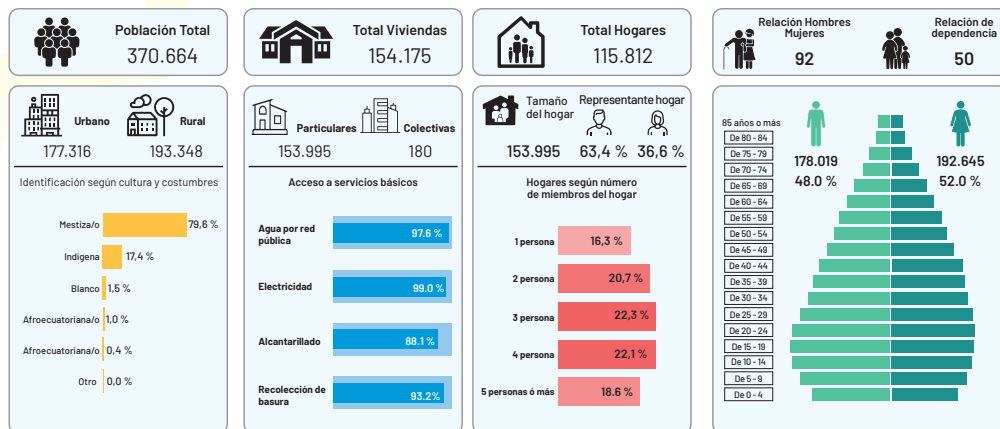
Población Total
370.664

Total Viviendas
154.175

Total Hogares
115.812

Relación Hombres Mujeres
92

Relación de dependencia
50

Urbano
177.316

Rural
193.348

Identificación según cultura y costumbres

| | |
|---|---|
| Mestiza/o | 79,6 % |
| Indígena | 17,4 % |
| Blanco | 1,5 % |
| Afroecuatoriana/o | 1,0 % |
| Afroecuatoriana/o | 0,4 % |
| Otro | 0,0 % |

Particulares
153.995

Colectivas
180

Acceso a servicios básicos

| | |
|---|---|
| Agua por red pública | 97.6 % |
| Electricidad | 99.0 % |
| Alcantarillado | 88.1 % |
| Recolección de basura | 93.2% |

Tamaño del hogar
153.995

Representante hogar
63,4 %
36,6 %

Hogares según número de miembros del hogar

| | |
|---|---|
| 1 persona | 16,3 % |
| 2 persona | 20,7 % |
| 3 persona | 22,3 % |
| 4 persona | 22,1 % |
| 5 personas ó más | 18.6 % |

85 años o más
De 80 - 84
De 75 - 79
De 70 - 74
De 65 - 69
De 60 - 64
De 55 - 59
De 50 - 54
De 45 - 49
De 40 - 44
De 35 - 39
De 30 - 34
De 25 - 29
De 20 - 24
De 15 - 19
De 10 - 14
De 5 - 9
De 0 - 4

178.019
48.0 %

192.645
52.0 %